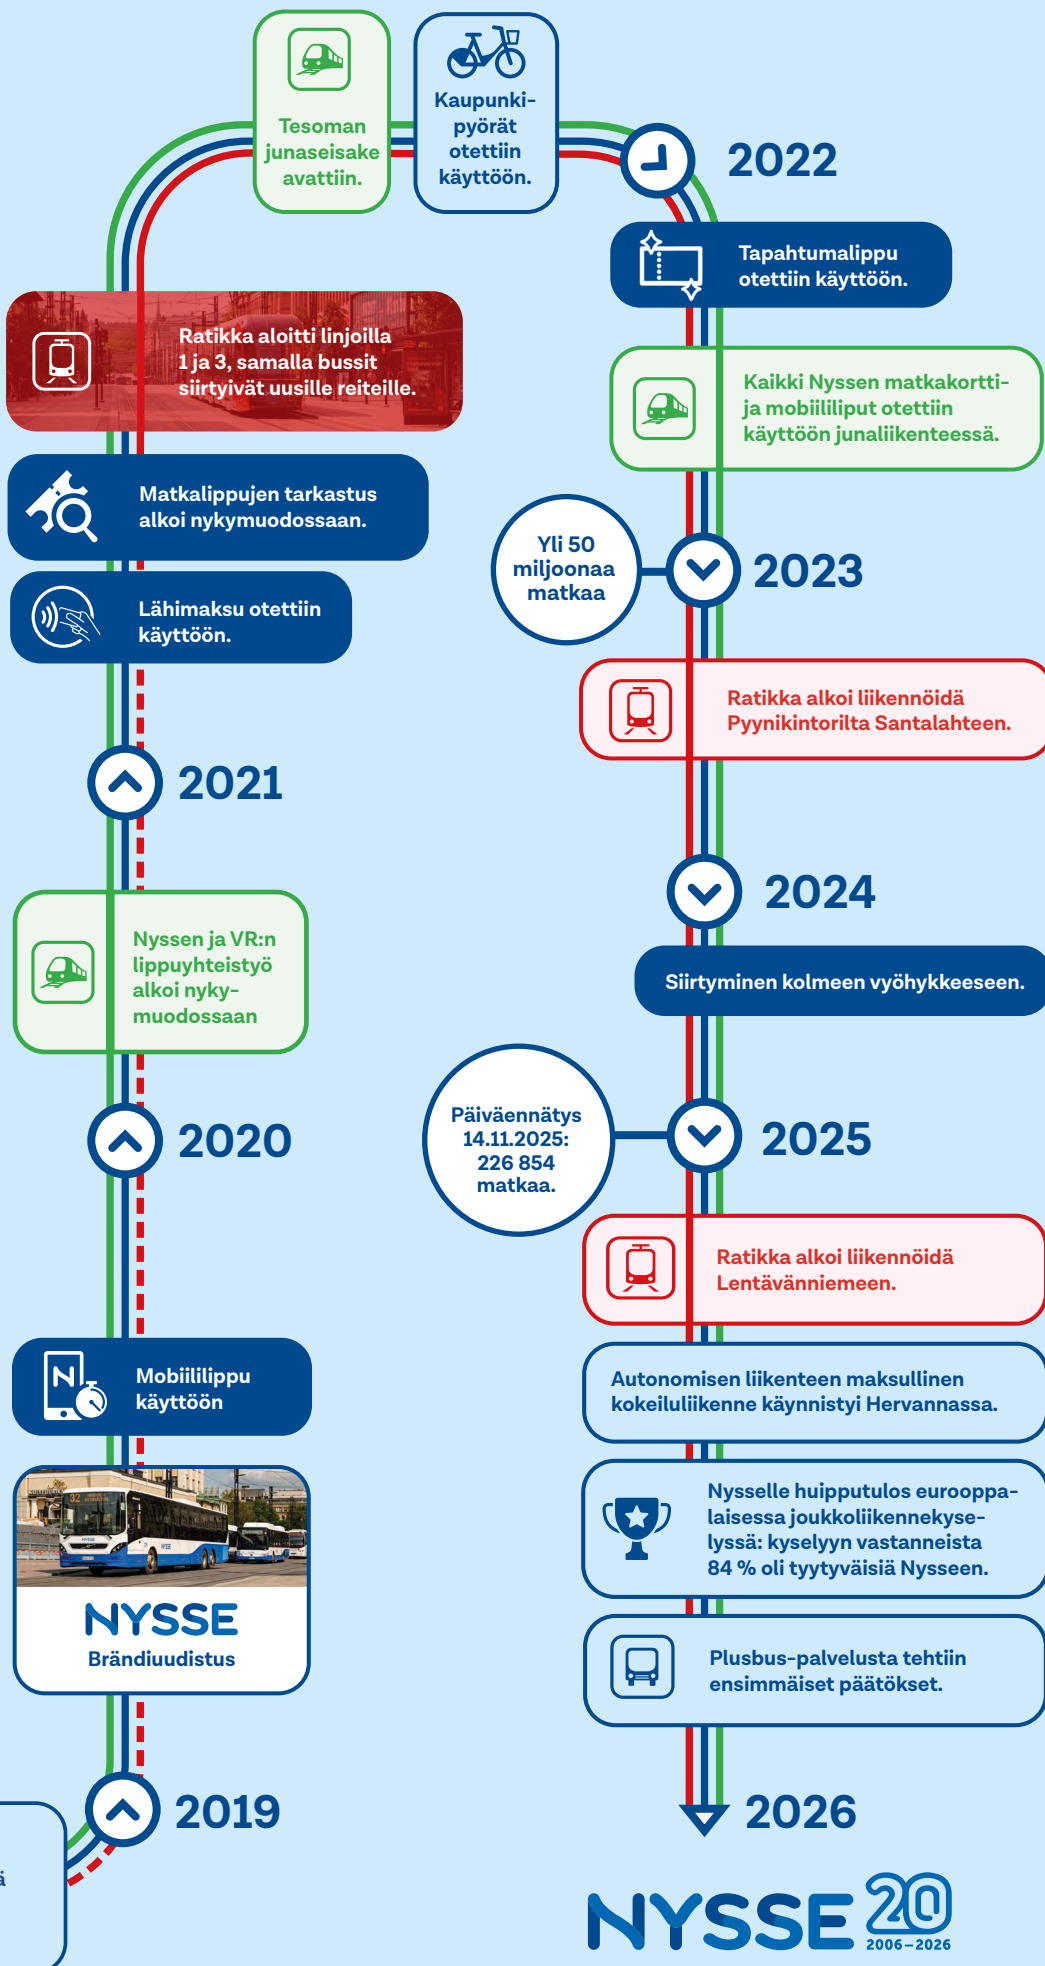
Tesoman junaseisake avattiin.

Kaupunkipyörät otettiin käyttöön.

2022

Tapahtumalippu otettiin käyttöön.

Ratikka aloitti linjoilla 1 ja 3, samalla bussit siirtyivät uusille reiteille.

Kaikki Nyssen matkakortti- ja mobiililiput otettiin käyttöön junaliikenteessä.

Matkalippujen tarkastus alkoi nykymuodossaan.

Yli 50 miljoonaa matkaa

2023

Lähimaksu otettiin käyttöön.

Ratikka alkoi liikennöidä Pyynikintorilta Santalahteen.

2021

2024

Nyssen ja VR:n lippuyhteistyö alkoi nykymuodossaan

Siirtyminen kolmeen vyöhykkeeseen.

Päiväennätys 14.11.2025: 226 854 matkaa.

2020

2025

Ratikka alkoi liikennöidä Lentävänniemeen.

Mobiililippu käyttöön

Autonomisen liikenteen maksullinen kokeiluliikenne käynnistyi Hervannassa.

Nysselle huipputulos eurooppalaisessa joukkoliikennekyselyssä: kyselyyn vastanneista 84 % oli tyytyväisiä Nysseen.

NYSSE
Brändiuudistus

Plusbus-palvelusta tehtiin ensimmäiset päätökset.

2019

2026

NYSSE 20
2006–2026